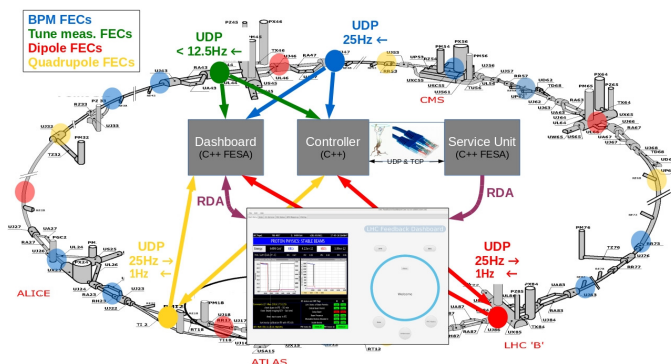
BPM FECs
Tune meas. FECs
Dipole FECs
Quadrupole FECs

UDP
< 12.5Hz ←

UDP
25Hz ←

Dashboard
(C++ FESA)

Controller
(C++)

Service Unit
(C++ FESA)

UDP & TCP

RDA

RDA

UDP
25Hz →
1Hz ←

UDP
25Hz →
1Hz ←

LHC Feedback Dashboard

PROTON PHYSICS: STABLE BEAMS

CMS

ALICE

ATLAS

LHC 'B'

PZ33
PX46
PM45
PX24
UJ33
TX46
RA47
PX56
PM56
US45
UJ43
UJ47
UX45
US55
UJ53
UP53
UL55
RB57
US54
UXC55
UJ57
UJ56
UJ561
UL54
RR53
UJ62
TD62
UA63
UA67
TX64
PM65
UD62
UJ63
UD68
UJ67
UJ64
UJ66
UW65
UX65
US65
UJ68
TD68
RA83
RB87
UJ83
PM76
TZ76
UJ76
UJ23
RR73
RR77
UJ27
UJ24
PM25
UL24
UL26
PM32
TZ32
UJ32
PM18
UJ16
US15
UX15
UJ14
UJ13
UJ18
UJ12
UJ17
UJ22
RB22
PX84
PZ85
UJ84
UJ86
UJ87
UA83
UA87
RR13
TI 2
UPS
PM15
PX15